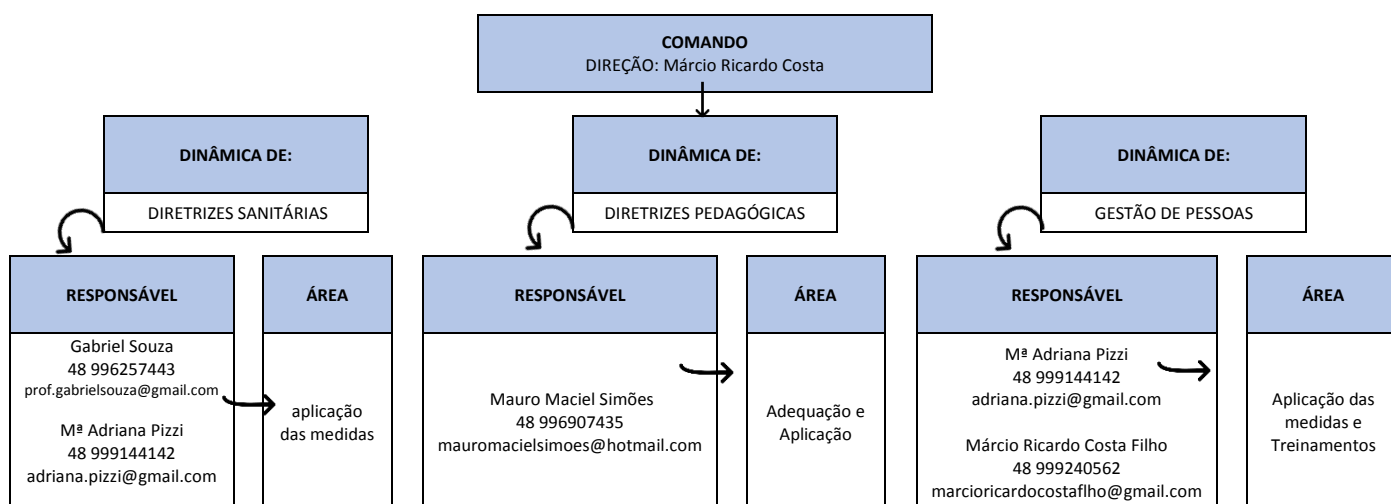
**COMANDO**
DIREÇÃO: Márcio Ricardo Costa

**DINÂMICA DE:**
DIRETRIZES SANITÁRIAS

**RESPONSÁVEL**
Gabriel Souza
48 996257443
prof.gabrielsouza@gmail.com

Mª Adriana Pizzi
48 999144142
adriana.pizzi@gmail.com

**ÁREA**
aplicação das medidas

**DINÂMICA DE:**
DIRETRIZES PEDAGÓGICAS

**RESPONSÁVEL**
Mauro Maciel Simões
48 996907435
mauromacielsimoes@hotmail.com

**ÁREA**
Adequação e Aplicação

**DINÂMICA DE:**
GESTÃO DE PESSOAS

**RESPONSÁVEL**
Mª Adriana Pizzi
48 999144142
adriana.pizzi@gmail.com

Márcio Ricardo Costa Filho
48 999240562
marcioricardocostaflho@gmail.com

**ÁREA**
Aplicação das medidas e Treinamentos